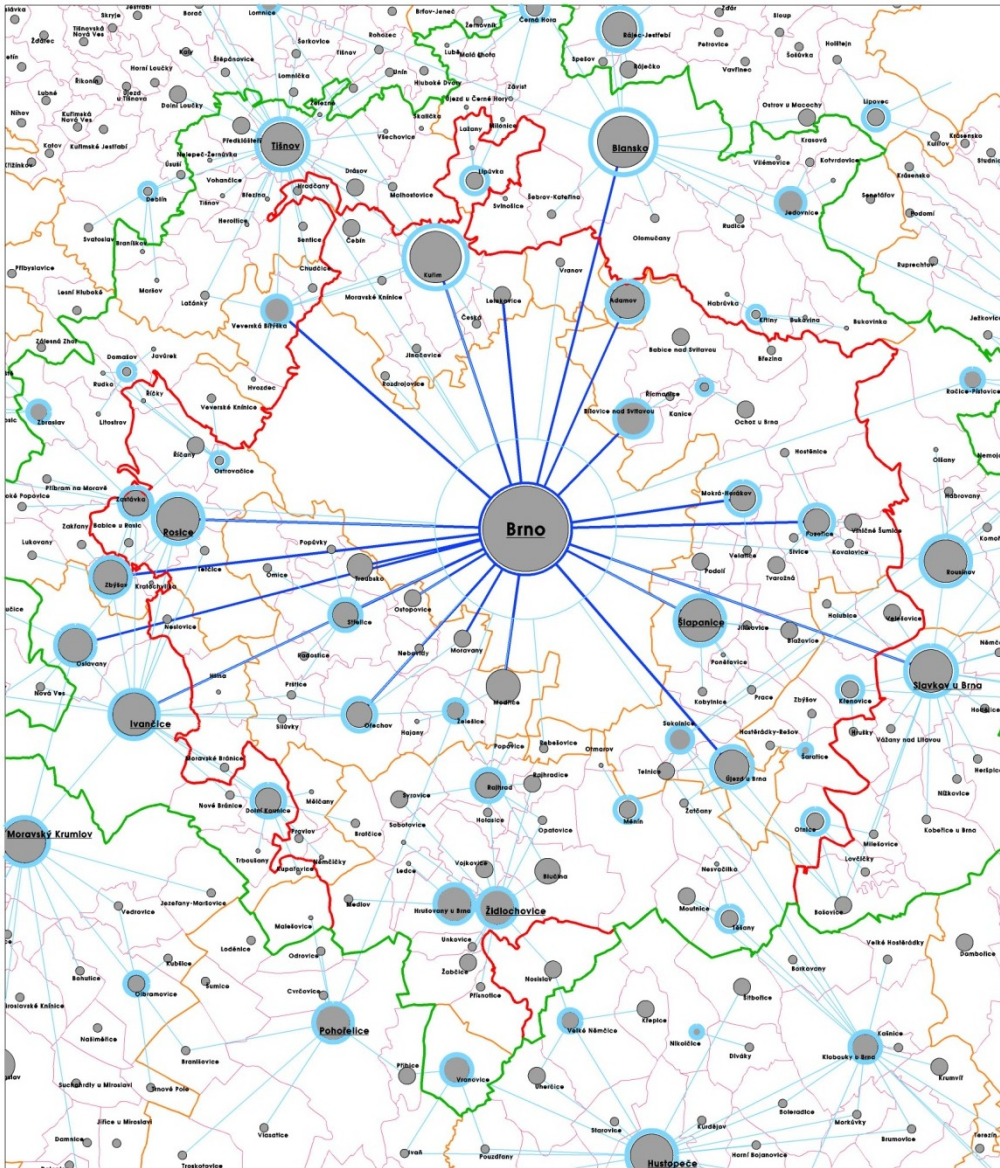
Brno

Tišnov
Blansko
Kuřim
Adamov
Rosice
Zbýšov
Oslavany
Ivančice
Moravský Krumlov
Šlapanice
Slavkov u Brna
Rousínov
Pohořelice
Židlochovice
Hrušovany u Brna
Hustopeče
Újezd u Brna
Střelice
Ořechov
Modřice
Rajhrad
Bílovice nad Svitavou
Mokrá-Horákov
Pozořice
Veverská Bítýška
Lipůvka
Lomnice
Doubravník
Černá Hora
Bořitov
Jedovnice
Lipovec
Rájec-Jestřebí
Petrovice
Vavřinec
Ostrov u Macochy
Sloup
Holštejn
Kotvrdovice
Křtiny
Bukovina
Bukovinka
Habrůvka
Babice nad Svitavou
Březina
Řícmanice
Kanice
Ochoz u Brna
Hostěnice
Olomučany
Rudice
Vranov
Lelekovice
Česká
Moravské Knínice
Jinačovice
Rozdrojovice
Chudčice
Sentice
Čebín
Drásov
Hradčany
Malhostovice
Šebrov-Kateřina
Svinošice
Lažany
Milonice
Skalička
Všechovice
Předklášteří
Nelepeč-Žernůvka
Vohančice
Březina
Heroltice
Deblín
Svatoslav
Braníškov
Markov
Lažánky
Veverské Knínice
Hvozdec
Ostrovačice
Říčany
Říčky
Domašov
Javůrek
Rudka
Litostrov
Zbraslav
Příbram na Moravě
Zastávka
Babice u Rosic
Zakřany
Lukovany
Kratochvilka
Tetčice
Omice
Popůvky
Troubsko
Ostopovice
Neslovice
Radostice
Nebovidy
Moravany
Hlína
Přištice
Silůvky
Hajany
Želešice
Popovice
Rebešovice
Otmarov
Moravské Bránice
Nové Bránice
Dolní Kounice
Mělčany
Bratčice
Sobotovice
Syrovice
Hajany
Opatovice
Holasice
Vojkovice
Blučina
Ledce
Medlov
Malešovice
Trboušany
Němčičky
Kupařovice
Unkovice
Žabčice
Přísnotice
Nosislav
Vranovice
Velké Němčice
Odrovice
Cvrčovice
Loděnice
Jezeřany-Maršovice
Vedrovice
Kubšice
Bohutice
Olbramovice
Šumice
Branišovice
Našiměřice
Pribice
Uherčice
Vlasatice
Sitbořice
Křepice
Nikolčice
Divaky
Starovice
Kurdějov
Boleradice
Markvarky
Brumovice
Klobouky u Brna
Kašnice
Krumvíř
Velké Hostěrádky
Borkovany
Dambořice
Moutnice
Těšany
Nesvačilka
Žatčany
Měnín
Telnice
Sokolnice
Kobylnice
Prace
Hostěrádky-Rešov
Zbýšov
Šaratice
Otnice
Lovčičky
Bošovice
Milešovice
Kobeřice u Brna
Hrušky
Vážany nad Litavou
Křenovice
Holubice
Velešovice
Blažovice
Jiříkovice
Ponětovice
Podolí
Tvarožná
Velatice
Sivice
Kovalovice
Viničné Šumice
Hodějice
Nížkovice
Heršpice
Němčany
Komořany
Habrovany
Olšany
Račice-Pístovice
Nemojany
Ježkovice
Ruprechtov
Senetářov
Podomí
Krásensko
Kulířov
Studnice
Vyškov
Krasová
Vilémovice
Sošůvka
Křtiny
Hoštejn
Ochoz u Brna
Újezd u Černé Hory
Závist
Hluboké Dvory
Unín
Tišnov
Železné
Lomnička
Šerkovice
Štěpánovice
Kaly
Horní Loučky
Dolní Loučky
Skryje
Tišnovská Nová Ves
Žďárec
Borač
Rohozec
Brťov-Jeneč
Žernovník
Lubě
Malá Lhota
Spešov
Bořitov
Sebranice
Újezd u Tišnova
Kuřimské Jestřabí
Kuřimská Nová Ves
Níhov
Lubné
Katov
Křižínkov
Přibyslavice
Lesní Hluboké
Zálesná Zhoř
Nová Ves
Suchohrdly u Miroslavi
Jiřice u Miroslavi
Damnice
Trnové Pole
Troskotovice
Pouzdřany
Ivaň
Nové Bránice
Miroslavské Knínice
Horní Bojanovice